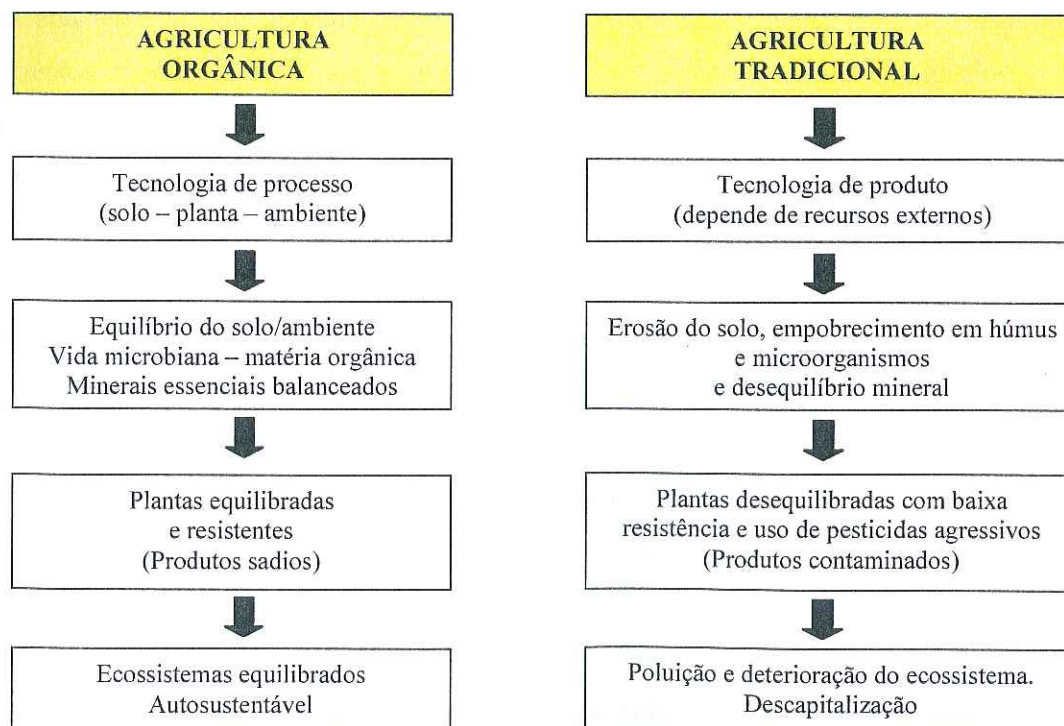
AGRICULTURA ORGÂNICA

Tecnologia de processo
(solo – planta – ambiente)

Equilíbrio do solo/ambiente
Vida microbiana – matéria orgânica
Minerais essenciais balanceados

Plantas equilibradas
e resistentes
(Produtos sadios)

Ecossistemas equilibrados
Autosustentável

AGRICULTURA TRADICIONAL

Tecnologia de produto
(depende de recursos externos)

Erosão do solo, empobrecimento em húmus
e microorganismos
e desequilíbrio mineral

Plantas desequilibradas com baixa
resistência e uso de pesticidas agressivos
(Produtos contaminados)

Poluição e deterioração do ecossistema.
Descapitalização